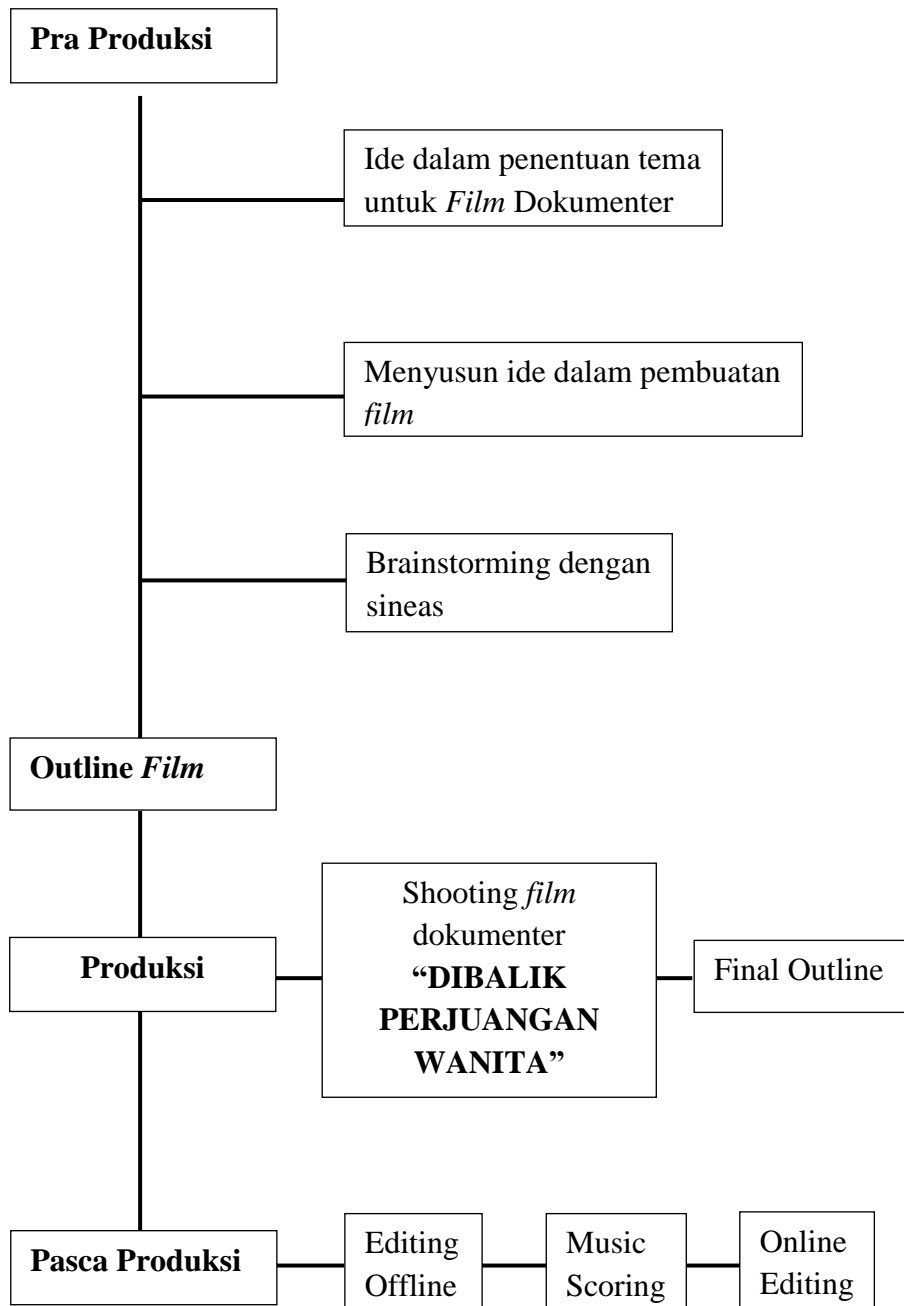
Pra Produksi

Ide dalam penentuan tema untuk Film Dokumenter

Menyusun ide dalam pembuatan film

Brainstorming dengan sineas

Outline Film

Produksi

Shooting film dokumenter "DIBALIK PERJUANGAN WANITA"

Final Outline

Pasca Produksi

Editing Offline

Music Scoring

Online Editing